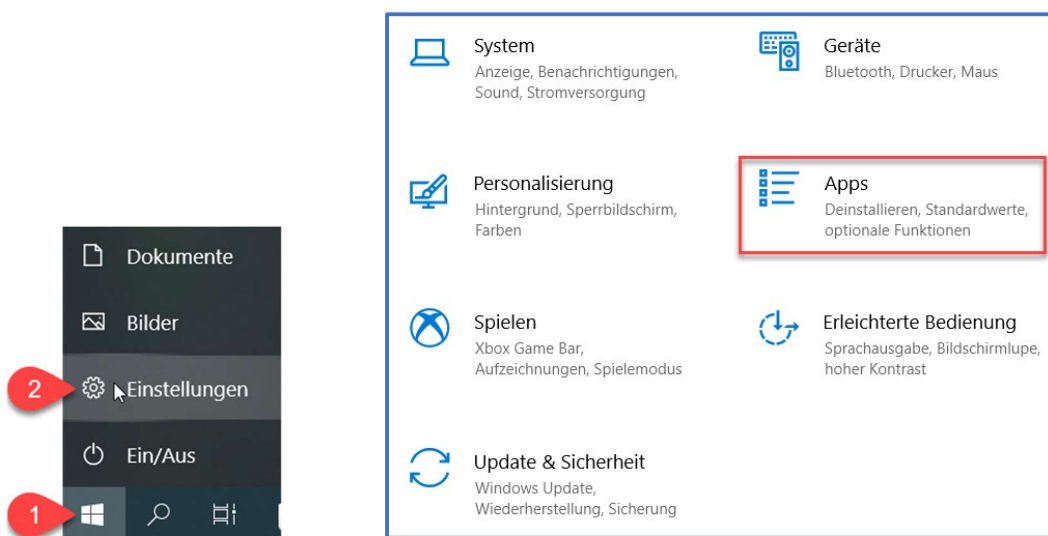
Dokumente

Bilder

2 Einstellungen

Ein/Aus

1

System
Anzeige, Benachrichtigungen, Sound, Stromversorgung

Geräte
Bluetooth, Drucker, Maus

Personalisierung
Hintergrund, Sperrbildschirm, Farben

Apps
Deinstallieren, Standardwerte, optionale Funktionen

Spielen
Xbox Game Bar, Aufzeichnungen, Spielemodus

Erleichterte Bedienung
Sprachausgabe, Bildschirmlupe, hoher Kontrast

Update & Sicherheit
Windows Update, Wiederherstellung, Sicherung